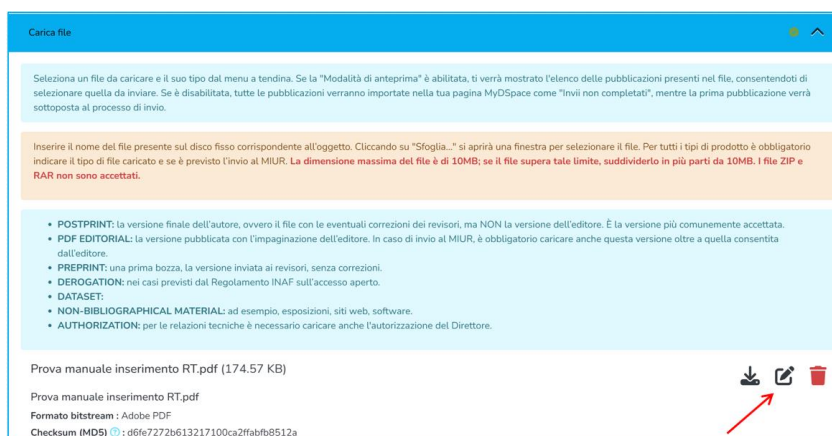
Carica file

Seleziona un file da caricare e il suo tipo dal menu a tendina. Se la "Modalità di anteprima" è abilitata, ti verrà mostrato l'elenco delle pubblicazioni presenti nel file, consentendoti di selezionare quella da inviare. Se è disabilitata, tutte le pubblicazioni verranno importate nella tua pagina MyDSpace come "Invii non completati", mentre la prima pubblicazione verrà sottoposta al processo di invio.

Inserire il nome del file presente sul disco fisso corrispondente all'oggetto. Cliccando su "Sfoglia..." si aprirà una finestra per selezionare il file. Per tutti i tipi di prodotto è obbligatorio indicare il tipo di file caricato e se è previsto l'invio al MIUR. La dimensione massima del file è di 10MB; se il file supera tale limite, suddividerlo in più parti da 10MB. I file ZIP e RAR non sono accettati.

- POSTPRINT: la versione finale dell'autore, ovvero il file con le eventuali correzioni dei revisori, ma NON la versione dell'editore. È la versione più comunemente accettata.
- PDF EDITORIAL: la versione pubblicata con l'impaginazione dell'editore. In caso di invio al MIUR, è obbligatorio caricare anche questa versione oltre a quella consentita dall'editore.
- PREPRINT: una prima bozza, la versione inviata ai revisori, senza correzioni.
- DEROGATION: nei casi previsti dal Regolamento INAF sull'accesso aperto.
- DATASET:
- NON-BIBLIOGRAPHICAL MATERIAL: ad esempio, esposizioni, siti web, software.
- AUTHORIZATION: per le relazioni tecniche è necessario caricare anche l'autorizzazione del Direttore.

Prova manuale inserimento RT.pdf (174.57 KB)

Prova manuale inserimento RT.pdf
Formato bitstream : Adobe PDF
Checksum (MD5) : d6fe7272b613217100ca2ffabfb8512a